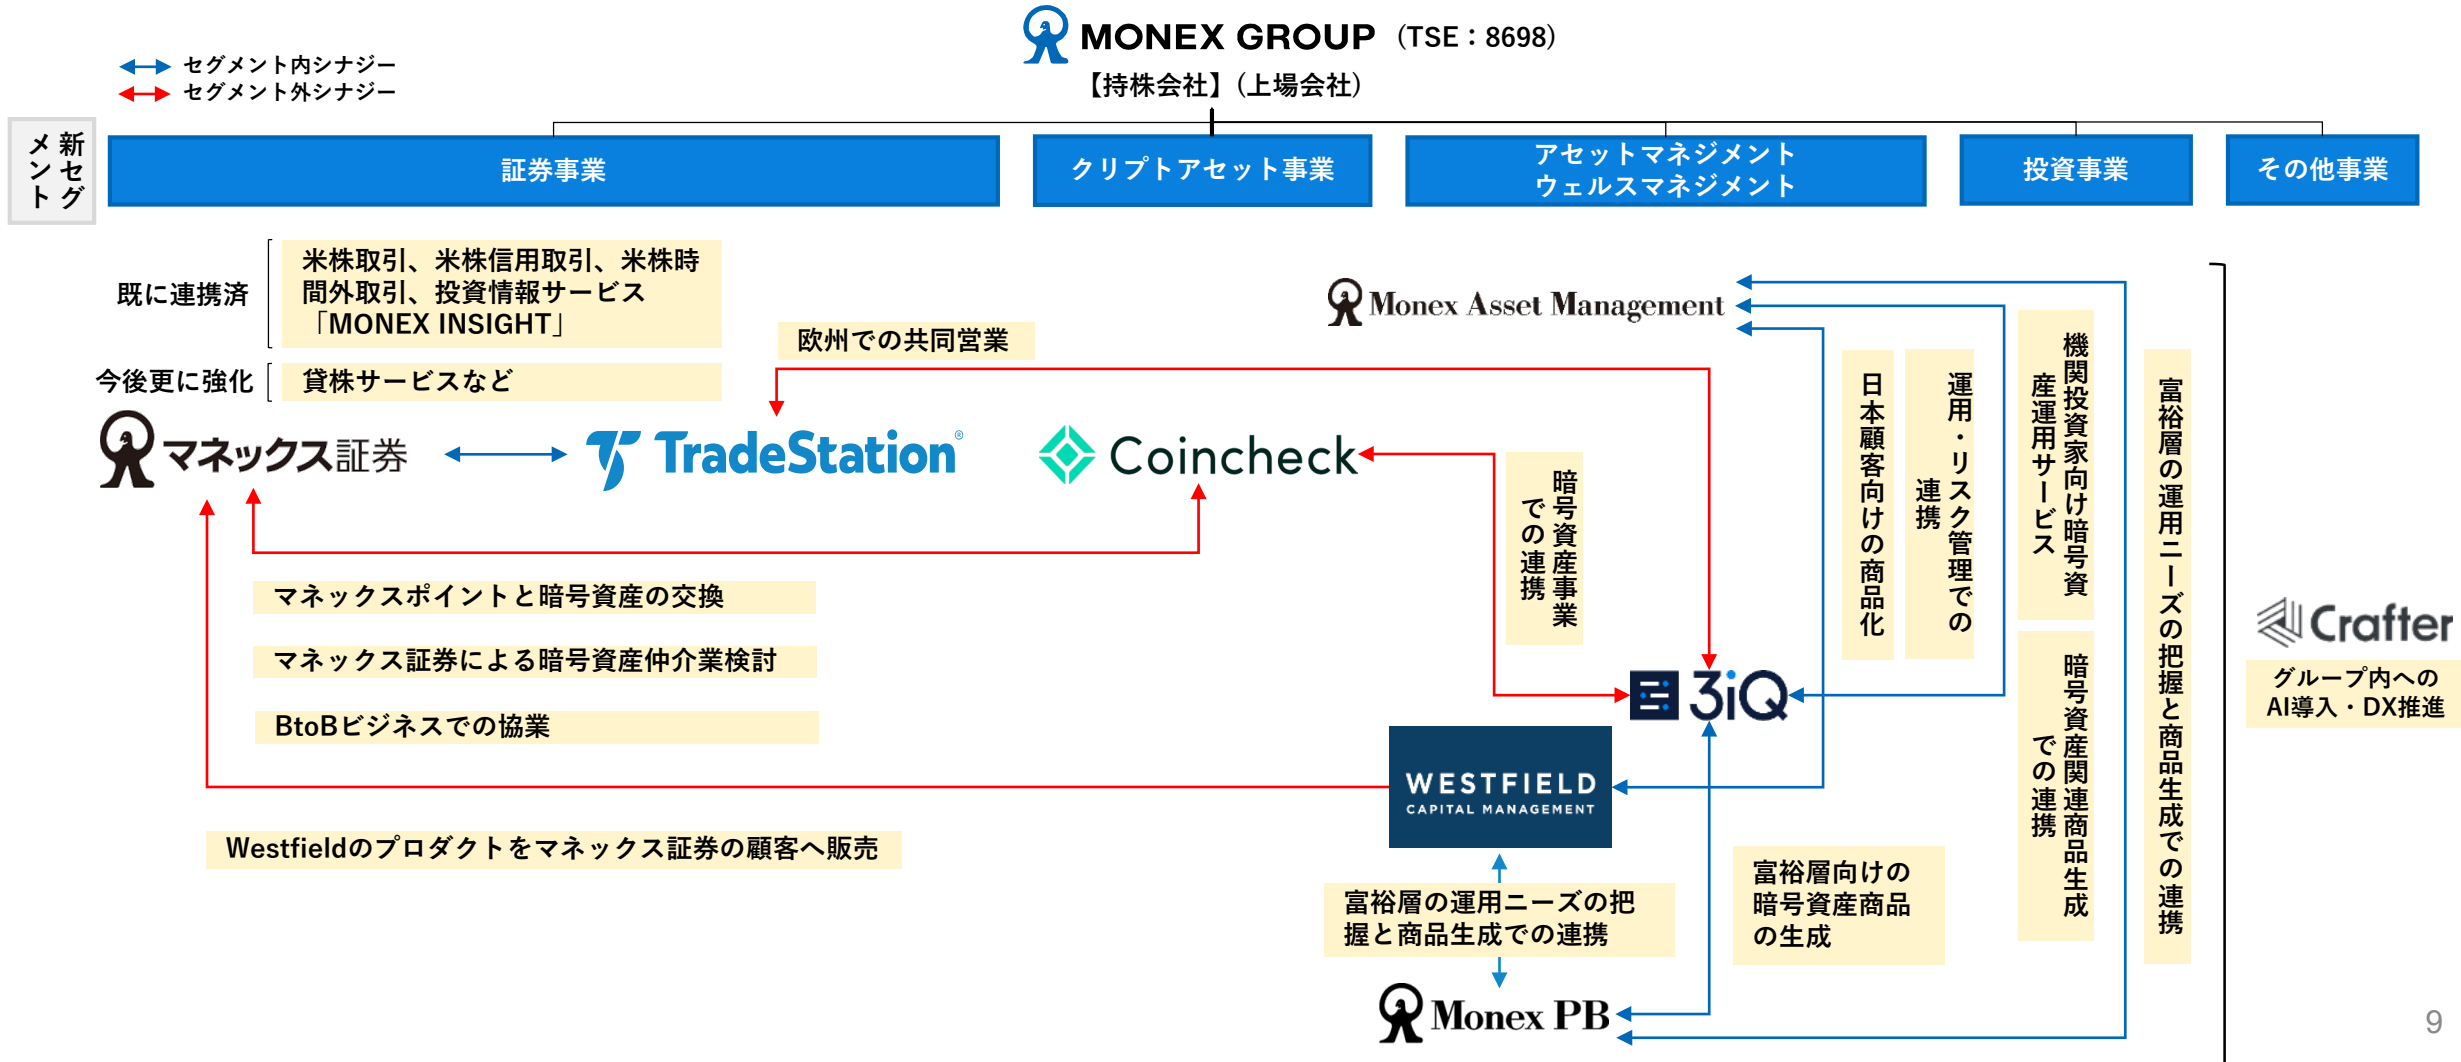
MONEX GROUP (TSE：8698)
【持株会社】(上場会社)

セグメント内シナジー
セグメント外シナジー

新セグメント

| 証券事業 | クリプトアセット事業 | アセットマネジメント ウェルスマネジメント | 投資事業 | その他事業 |
|---|---|---|---|---|

既に連携済
米株取引、米株信用取引、米株時間外取引、投資情報サービス「MONEX INSIGHT」

今後更に強化
貸株サービスなど

欧州での共同営業

マネックス証券
TradeStation
Coincheck

Monex Asset Management

マネックスポイントと暗号資産の交換
マネックス証券による暗号資産仲介業検討
BtoBビジネスでの協業

暗号資産事業での連携

日本顧客向けの商品化

運用・リスク管理での連携

機関投資家向け暗号資産運用サービス

暗号資産関連商品生成での連携

富裕層の運用ニーズの把握と商品生成での連携

3iQ

WESTFIELD CAPITAL MANAGEMENT

Westfieldのプロダクトをマネックス証券の顧客へ販売

富裕層の運用ニーズの把握と商品生成での連携

富裕層向けの暗号資産商品の生成

Monex PB

Crafter
グループ内へのAI導入・DX推進

9